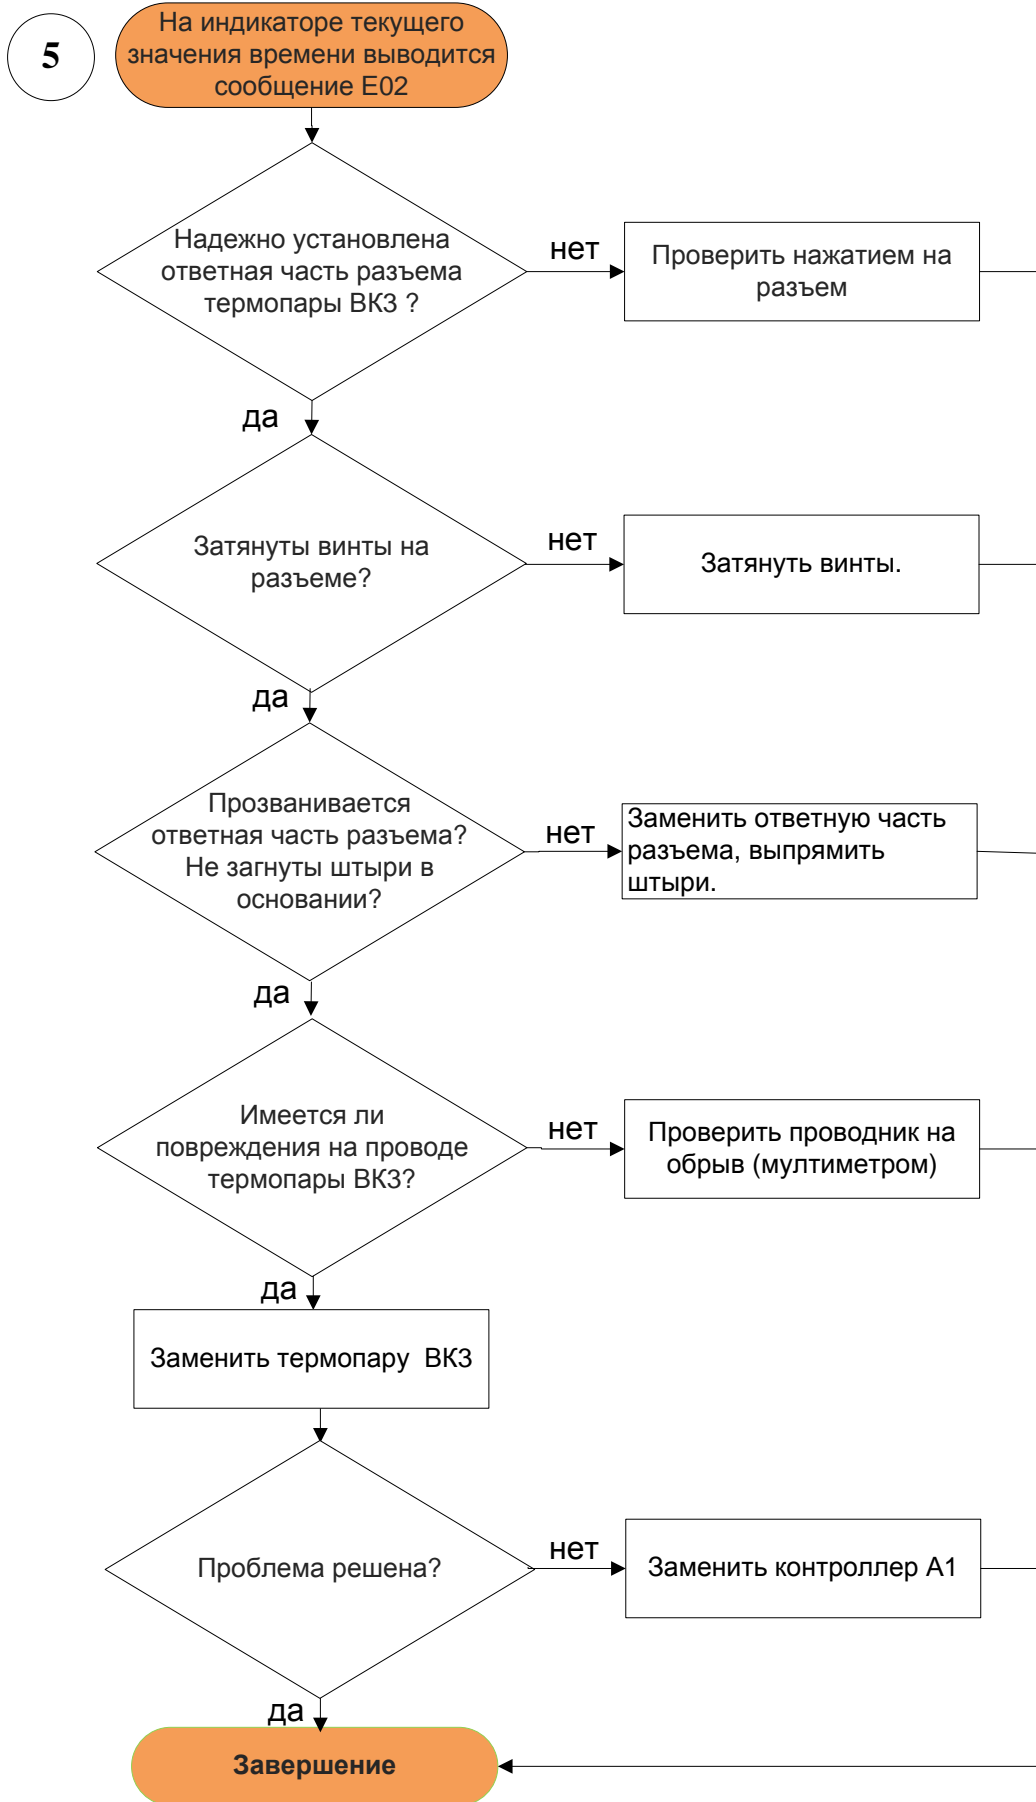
5

На индикаторе текущего значения времени выводится сообщение Е02

Надежно установлена ответная часть разъема термопары ВК3 ?

нет

Проверить нажатием на разъем

да

Затянуты винты на разъеме?

нет

Затянуть винты.

да

Прозванивается ответная часть разъема? Не загнуты штыри в основании?

нет

Заменить ответную часть разъема, выпрямить штыри.

да

Имеется ли повреждения на проводе термопары ВК3?

нет

Проверить проводник на обрыв (мултиметром)

да

Заменить термопару ВК3

Проблема решена?

нет

Заменить контроллер А1

да

Завершение